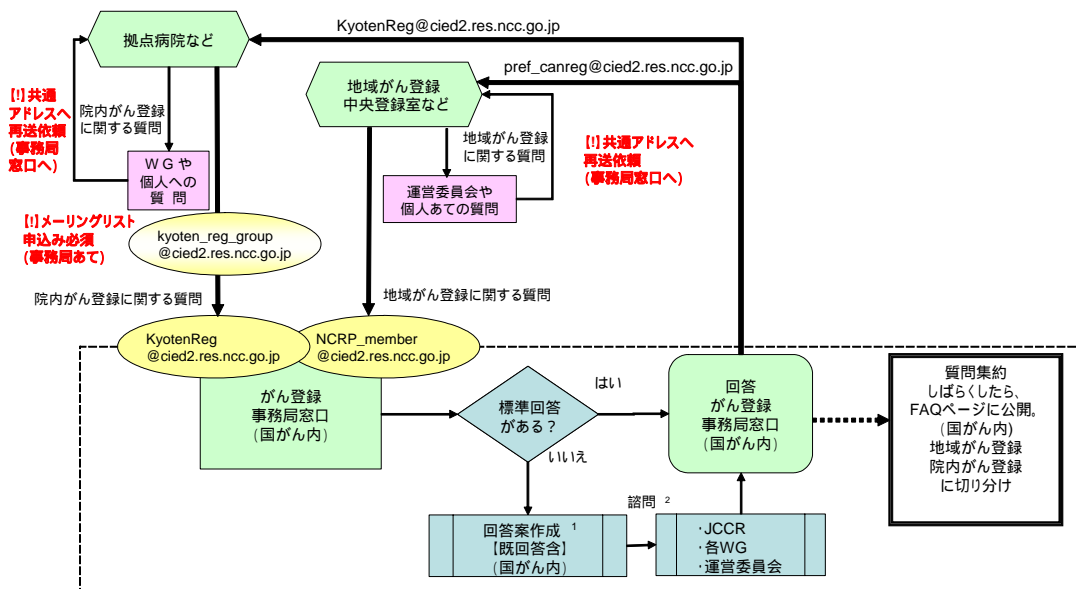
KyotenReg@cied2.res.ncc.go.jp

拠点病院など

pref_canreg@cied2.res.ncc.go.jp

地域がん登録
中央登録室など

【!】共通アドレスへ再送依頼(事務局窓口へ)

院内がん登録に関する質問

WGや個人への質問

地域がん登録に関する質問

【!】共通アドレスへ再送依頼(事務局窓口へ)

運営委員会や個人あての質問

【!】メーリングリスト申込み必須(事務局あて)

kyoten_reg_group
@cied2.res.ncc.go.jp

院内がん登録に関する質問

地域がん登録に関する質問

KyotenReg
@cied2.res.ncc.go.jp

NCRP_member
@cied2.res.ncc.go.jp

がん登録
事務局窓口
(国がん内)

標準回答がある?

はい

いいえ

回答
がん登録
事務局窓口
(国がん内)

質問集約
しばらくしたら、FAQページに公開。
(国がん内)
地域がん登録
院内がん登録
に切り分け

諮問 $^2$

回答案作成 $^1$
【既回答含】
(国がん内)

・JCCR
・各WG
・運営委員会